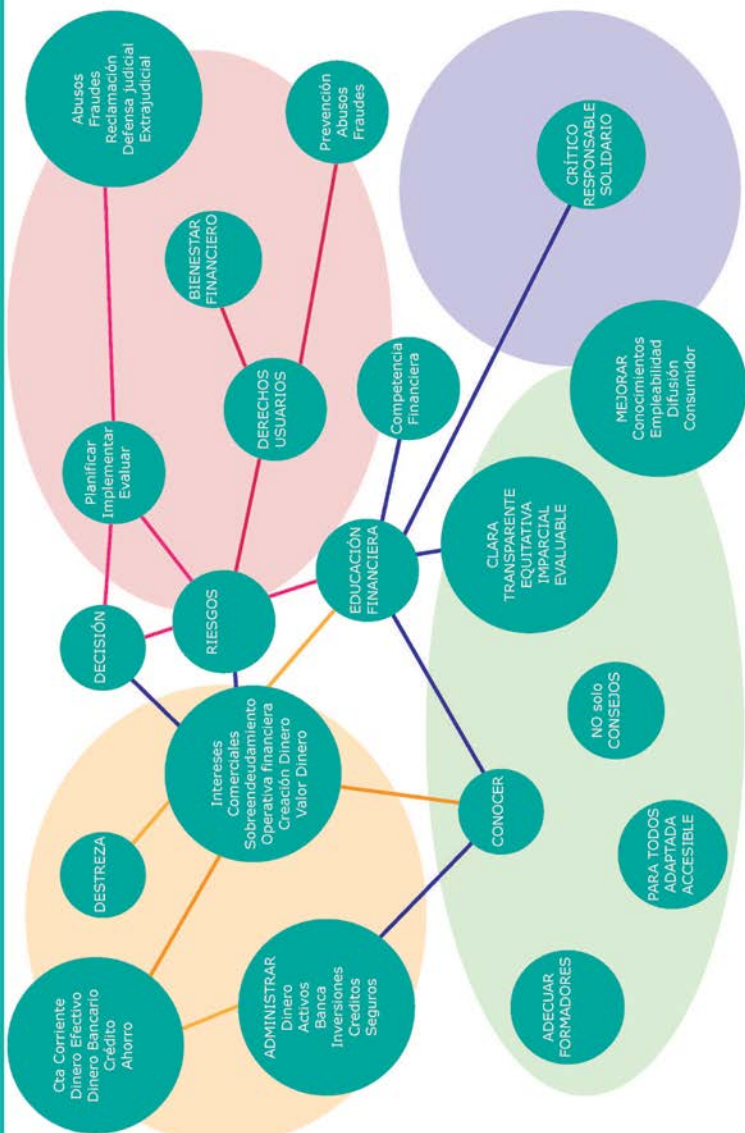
Abusos
Fraudes
Reclamación
Defensa judicial
Extrajudicial

Prevención
Abusos
Fraudes

BIENESTAR
FINANCIERO

CRÍTICO
RESPONSABLE
SOLIDARIO

Planificar
Implementar
Evaluar

DERECHOS
USUARIOS

Competencia
Financiera

MEJORAR
Conocimientos
Empleabilidad
Difusión
Consumidor

DECISIÓN

RIESGOS

EDUCACIÓN
FINANCIERA

CLARA
TRANSPARENTE
EQUITATIVA
IMPARCIAL
EVALUABLE

Intereses
Comerciales
Sobreendeudamiento
Operativa financiera
Creación Dinero
Valor Dinero

NO solo
CONSEJOS

DESTREZA

CONOCER

PARA TODOS
ADAPTADA
ACCESIBLE

Cta Corriente
Dinero Efectivo
Dinero Bancario
Crédito
Ahorro

ADMINISTRAR
Dinero
Activos
Banca
Inversiones
Creditos
Seguros

ADECUAR
FORMADORES